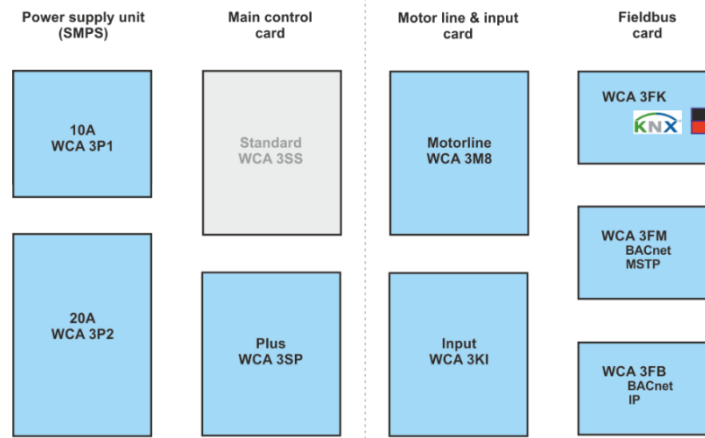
Power supply unit (SMPS)

10A
WCA 3P1

20A
WCA 3P2

Main control card

Standard
WCA 3SS

Plus
WCA 3SP

Motor line & input card

Motorline
WCA 3M8

Input
WCA 3KI

Fieldbus card

WCA 3FK
KNX

WCA 3FM
BACnet
MSTP

WCA 3FB
BACnet
IP